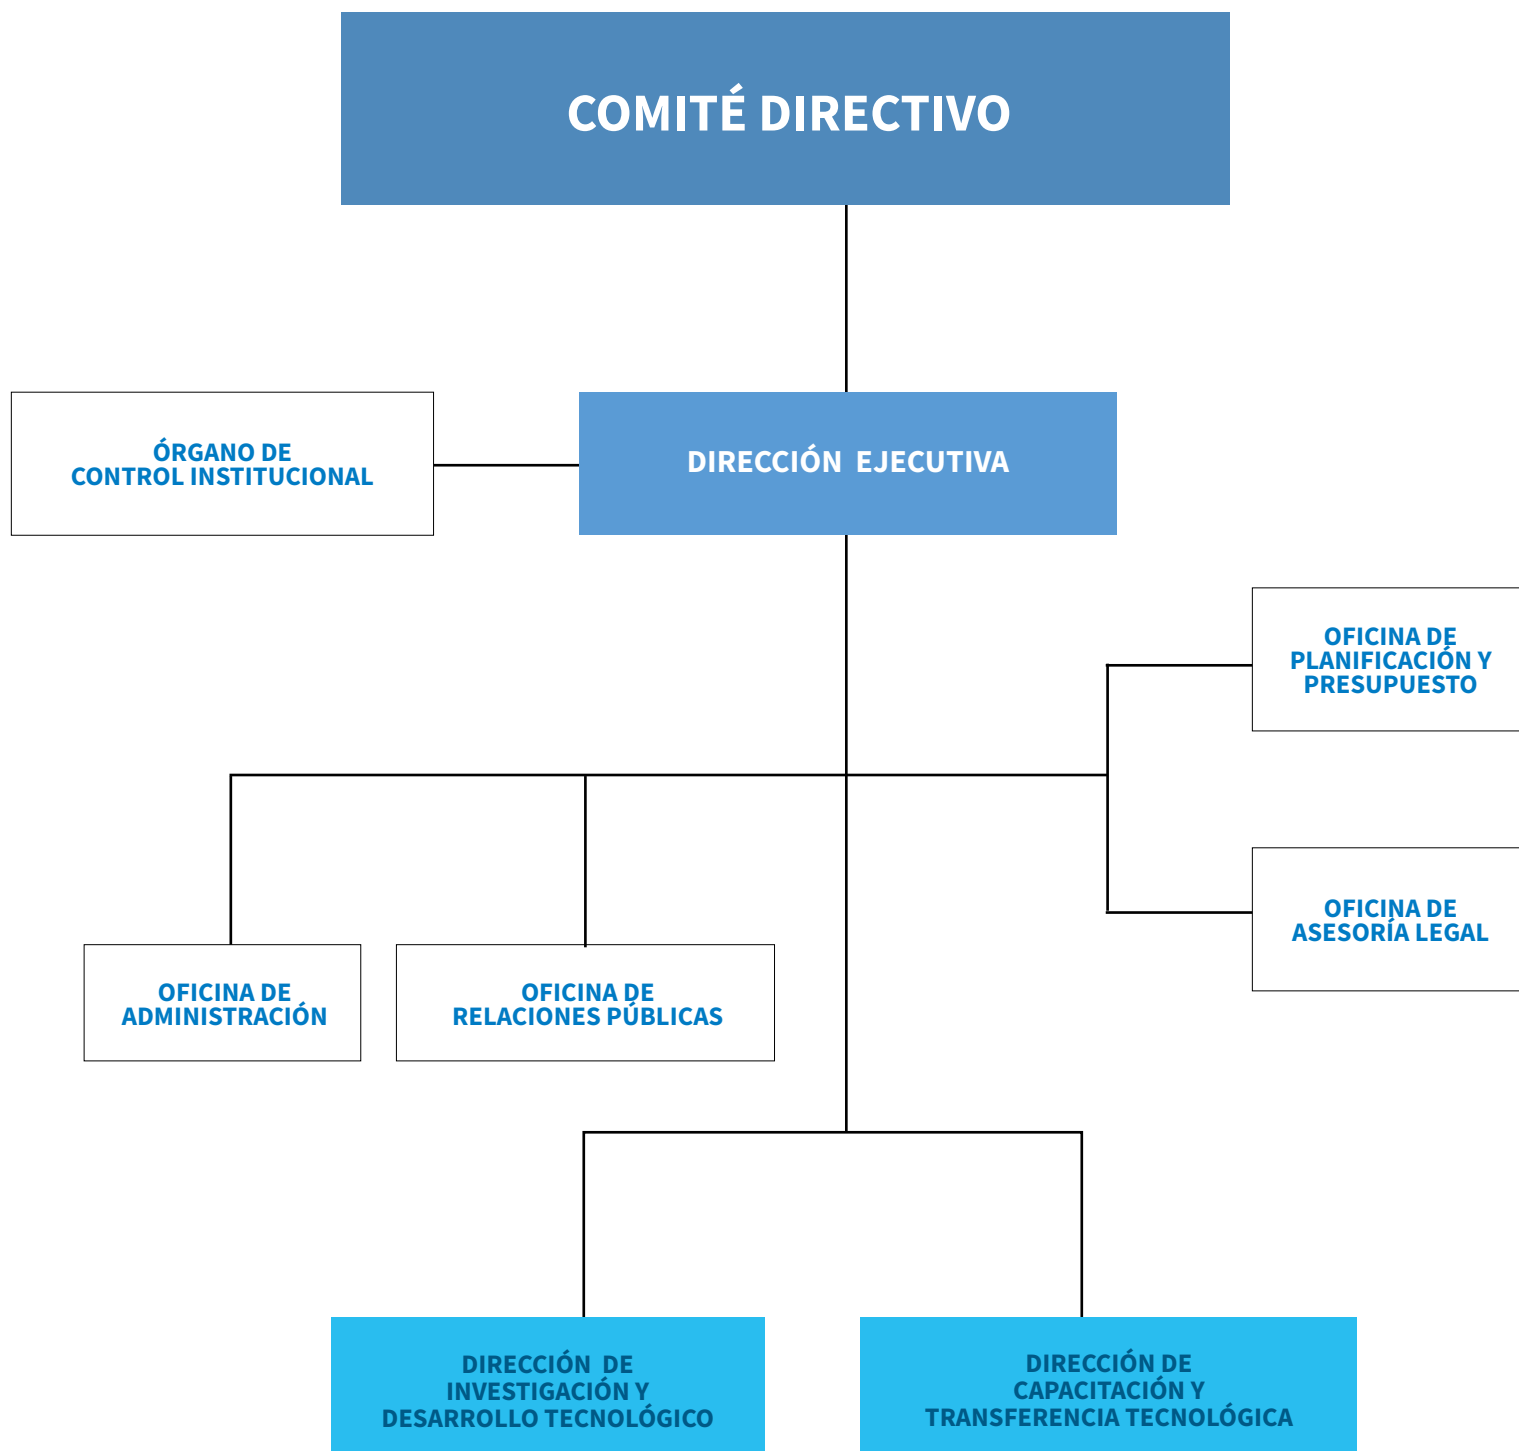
COMITÉ DIRECTIVO

ÓRGANO DE CONTROL INSTITUCIONAL

DIRECCIÓN EJECUTIVA

OFICINA DE PLANIFICACIÓN Y PRESUPUESTO

OFICINA DE ASESORÍA LEGAL

OFICINA DE ADMINISTRACIÓN

OFICINA DE RELACIONES PÚBLICAS

DIRECCIÓN DE INVESTIGACIÓN Y DESARROLLO TECNOLÓGICO

DIRECCIÓN DE CAPACITACIÓN Y TRANSFERENCIA TECNOLÓGICA